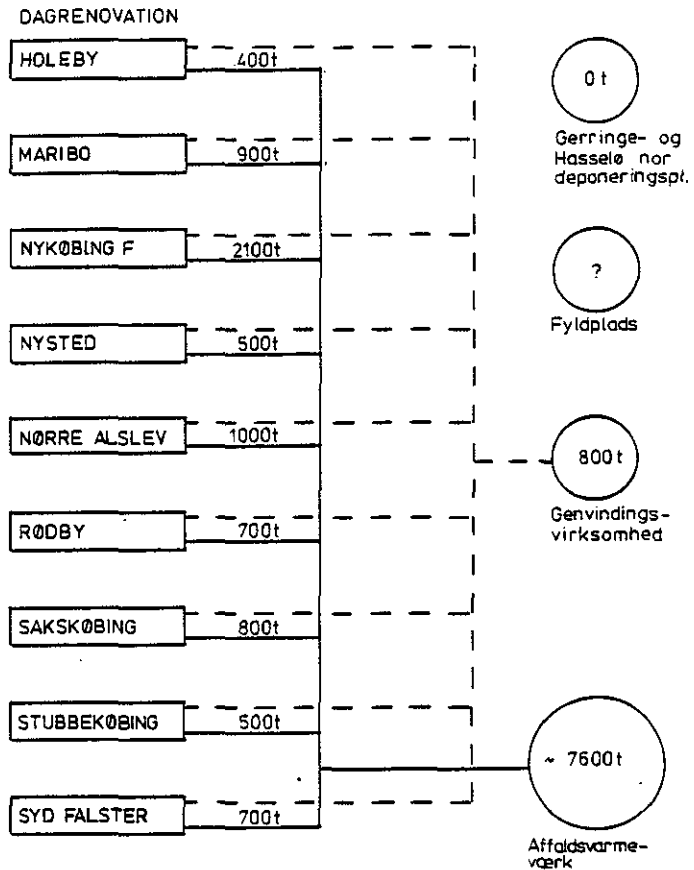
DAGRENOVATION

HOLEBY

400t

MARIBO

900t

NYKØBING F

2100t

NYSTED

500t

NØRRE ALSLEV

1000t

RØDBY

700t

SAKSKØBING

800t

STUBBEKØBING

500t

SYD FALSTER

700t

0 t

Gerringe- og Hasselø nor deponeringspl.

?

Fyldplads

800 t

Genvindings-virksomhed

~ 7600 t

Affaldsvarme-værk